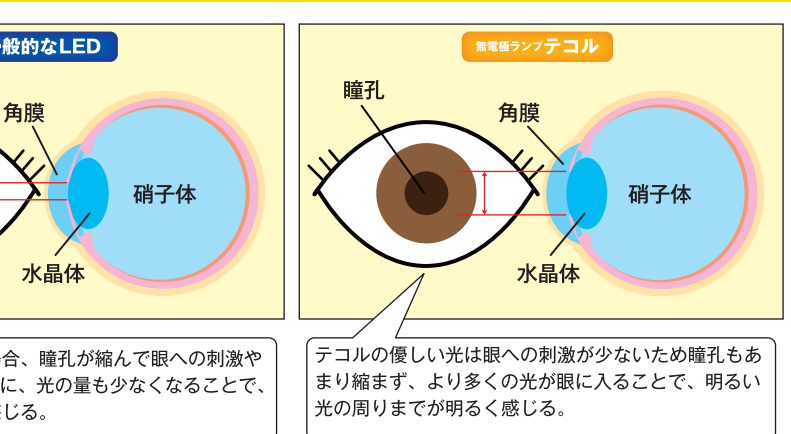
般的なLED

角膜

硝子体

水晶体

合、瞳孔が縮んで眼への刺激や
に、光の量も少なくなることで、
じる。

無電極ランプテコル

瞳孔

角膜

硝子体

水晶体

テコルの優しい光は眼への刺激が少ないため瞳孔もあまり縮まず、より多くの光が眼に入ることで、明るい光の周りまでが明るく感じる。